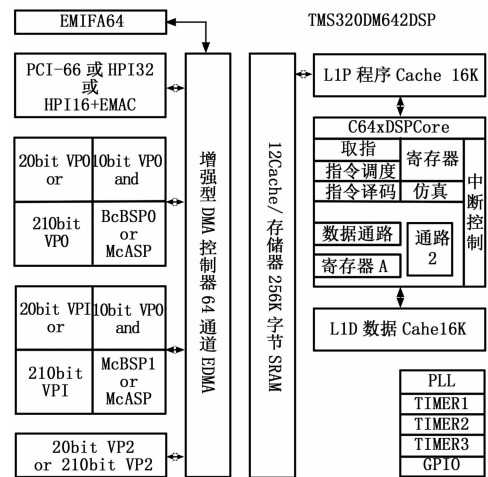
EMIFA64

TMS320DM642DSP

PCI-66 或 HPI32 或 HPI16+EMAC

20bit VPO or

10bit VPO and

210bit VPO

BcBSPO or McASP

20bit VPI or

10bit VPO and

210bit VPI

McBSP1 or McASP

20bit VP2 or 210bit VP2

增强型 DMA 控制器 64 通道 EDMA

12Cache/ 存储器 256K 字节 SRAM

L1P 程序 Cache 16K

C64xDSPCore

取指

指令调度

指令译码

寄存器

仿真

中断控制

数据通路

寄存器 A

通路 2

L1D 数据 Cahe16K

PLL

TIMER1

TIMER2

TIMER3

GPIO